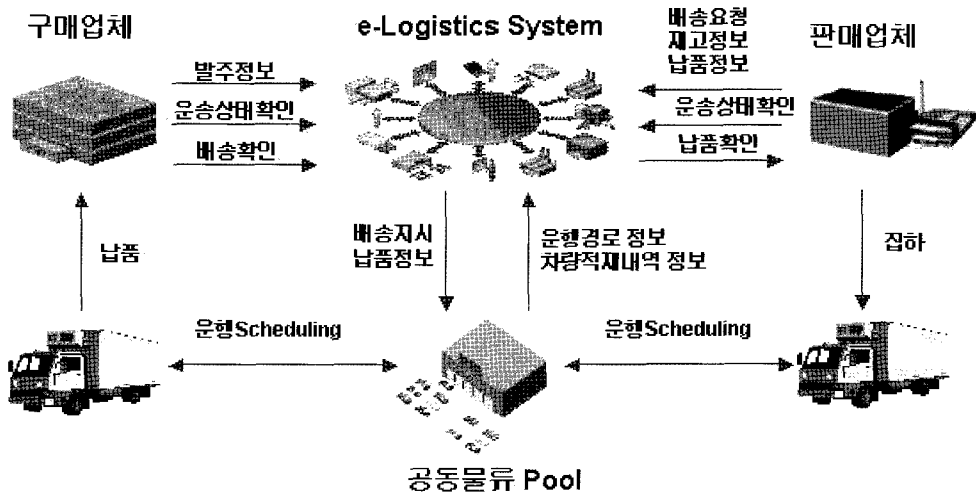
구매업체

e-Logistics System

배송요청
재고정보
납품정보

판매업체

발주정보

운송상태확인

배송확인

운송상태확인

납품확인

납품

배송지시
납품정보

운행경로 정보
차량적재내역 정보

집하

운행Scheduling

운행Scheduling

공동물류 Pool